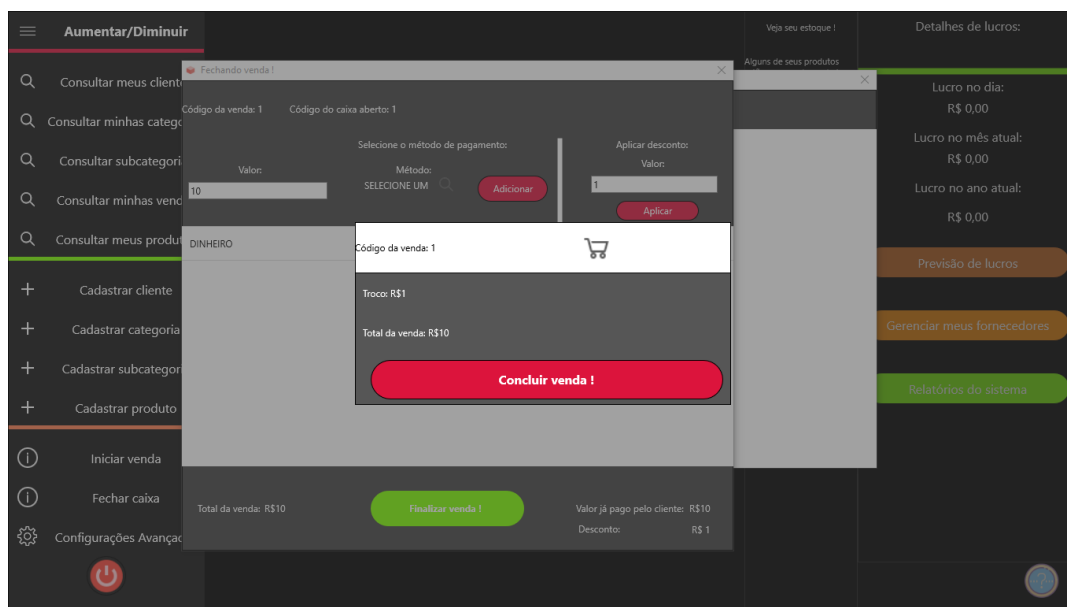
Aumentar/Diminuir

Consultar meus client

Consultar minhas catego

Consultar subcategori

Consultar minhas vend

Consultar meus produt

Cadastrar cliente

Cadastrar categoria

Cadastrar subcategor

Cadastrar produto

Iniciar venda

Fechar caixa

Configurações Avança

Veja seu estoque !

Alguns de seus produtos

Detalhes de lucros:

Lucro no dia:
R$ 0,00

Lucro no mês atual:
R$ 0,00

Lucro no ano atual:
R$ 0,00

Previsão de lucros

Gerenciar meus fornecedores

Relatórios do sistema

Fechando venda !

Código da venda: 1

Código do caixa aberto: 1

Selecione o método de pagamento:

Aplicar desconto:

Valor:

10

Método:

SELECIONE UM

Adicionar

Valor:

1

Aplicar

DINHEIRO

Código da venda: 1

Troco: R$1

Total da venda: R$10

Concluir venda !

Total da venda: R$10

Finalizar venda !

Valor já pago pelo cliente: R$10

Desconto: R$ 1